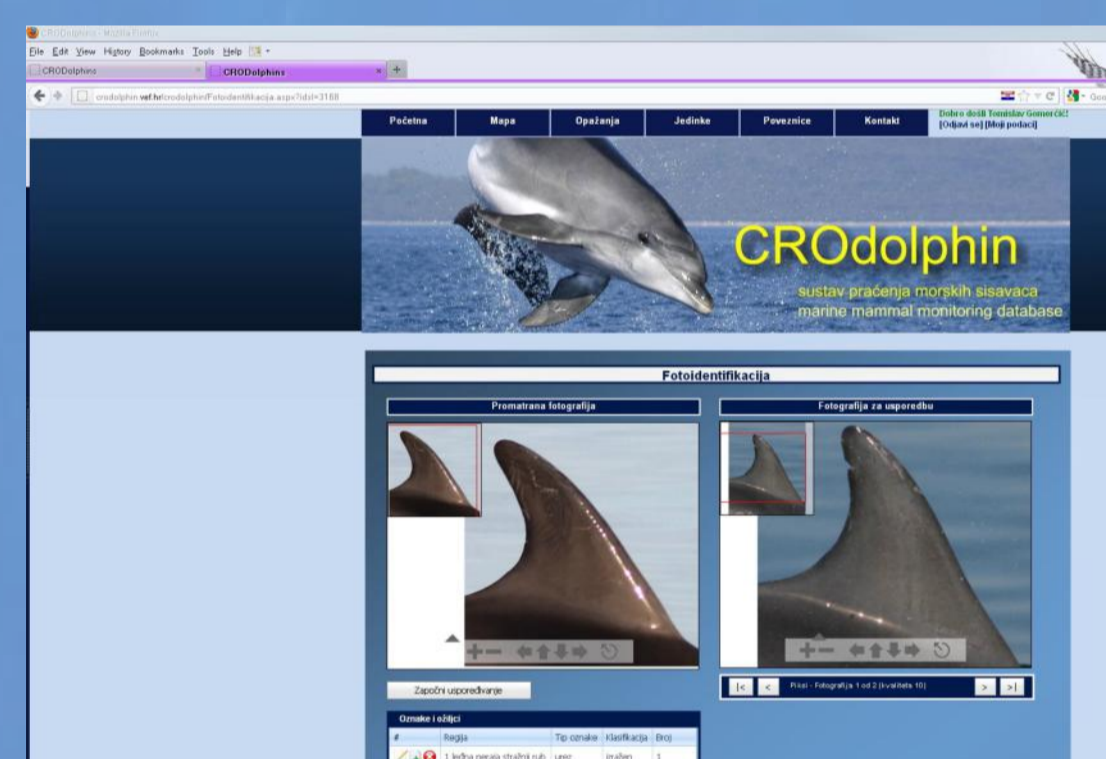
CRODolphins - Mozilla Firefox

File Edit View History Bookmarks Tools Help

CRODolphins

CRODolphins

crodolphin.vef.hr/crodolphin/Fotoidentifikacija.aspx?idsl=3168

Početna | Mapa | Opažanja | Jedinke | Poveznice | Kontakt

Dobro došli Tomislav Gomerčić!
[Odjavi se] [Moji podaci]

CROdolphin
sustav praćenja morskih sisavaca
marine mammal monitoring database

Fotoidentifikacija

Promatrana fotografija

Fotografija za usporedbu

Započni uspoređivanje

|< < Piksi - Fotografija 1 od 2 (kvaliteta 10) > >|

Oznake i ožiljci

| # | Regija | Tip oznake | Klasifikacija | Broj |
|---|---|---|---|---|
| | 1 leđna peraja stražnji rub | urez | izražen | 1 |